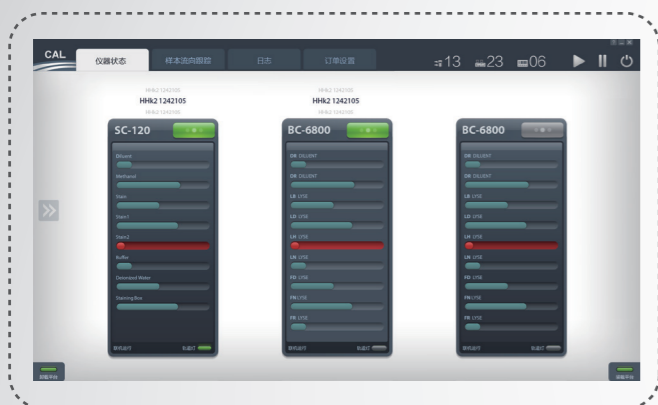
CAL
仪器状态
样本流向跟踪
日志
订单设置
13
23
06

HHk2 1242105
HHk2 1242105
HHk2 1242105

HHk2 1242105
HHk2 1242105
HHk2 1242105

SC-120
Diluent
Methanol
Stain
Stain1
Stain2
Buffer
Deionized Water
Staining Box
联机运行
轨道灯

BC-6800
DR DILUENT
DR DILUENT
LB LYSE
LD LYSE
LH LYSE
LN LYSE
FD LYSE
FN LYSE
FB LYSE
联机运行
轨道灯

BC-6800
DR DILUENT
DR DILUENT
LB LYSE
LD LYSE
LH LYSE
LN LYSE
FD LYSE
FN LYSE
FB LYSE
联机运行
轨道灯

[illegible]
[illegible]